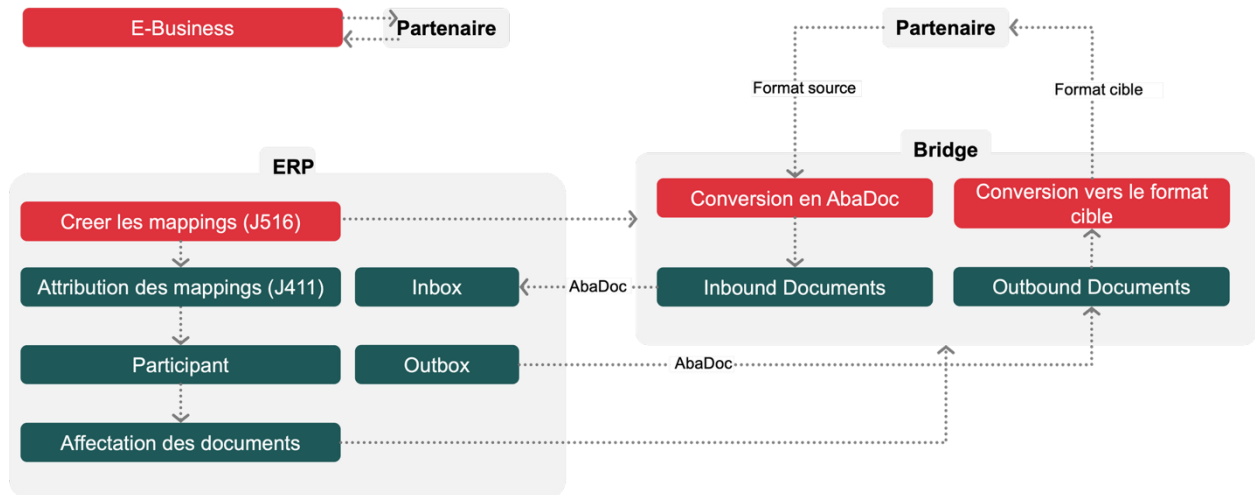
E-Business

Partenaire

Partenaire

Format source

Format cible

ERP

Bridge

Creer les mappings (J516)

Conversion en AbaDoc

Conversion vers le format cible

Attribution des mappings (J411)

Inbox

AbaDoc

Inbound Documents

Outbound Documents

Participant

Outbox

AbaDoc

Affectation des documents